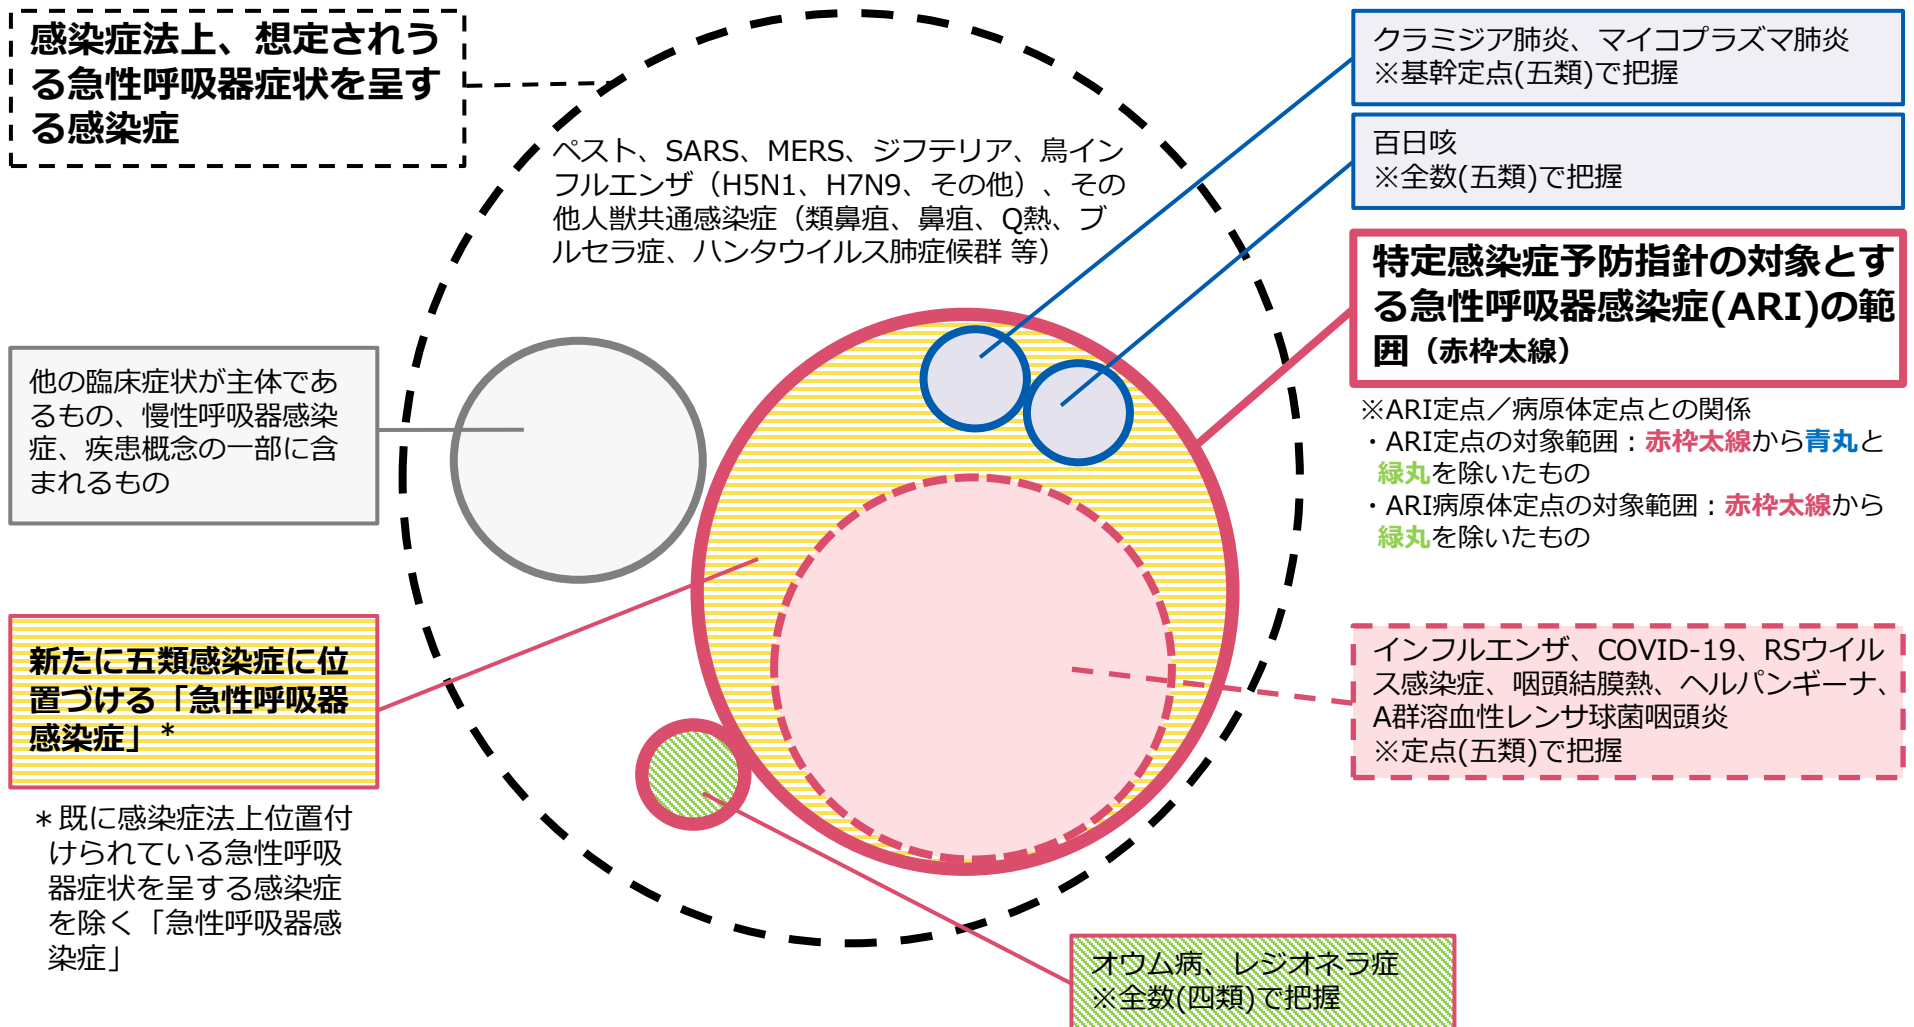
感染症法上、想定されうる急性呼吸器症状を呈する感染症

ペスト、SARS、MERS、ジフテリア、鳥インフルエンザ（H5N1、H7N9、その他）、その他人獣共通感染症（類鼻疽、鼻疽、Q熱、ブルセラ症、ハンタウイルス肺症候群 等）

クラミジア肺炎、マイコプラズマ肺炎
※基幹定点(五類)で把握

百日咳
※全数(五類)で把握

特定感染症予防指針の対象とする急性呼吸器感染症(ARI)の範囲（赤枠太線）

※ARI定点／病原体定点との関係
・ARI定点の対象範囲：赤枠太線から青丸と緑丸を除いたもの
・ARI病原体定点の対象範囲：赤枠太線から緑丸を除いたもの

他の臨床症状が主体であるもの、慢性呼吸器感染症、疾患概念の一部に含まれるもの

新たに五類感染症に位置づける「急性呼吸器感染症」＊

＊既に感染症法上位置付けられている急性呼吸器症状を呈する感染症を除く「急性呼吸器感染症」

インフルエンザ、COVID-19、RSウイルス感染症、咽頭結膜熱、ヘルパンギーナ、A群溶血性レンサ球菌咽頭炎
※定点(五類)で把握

オウム病、レジオネラ症
※全数(四類)で把握